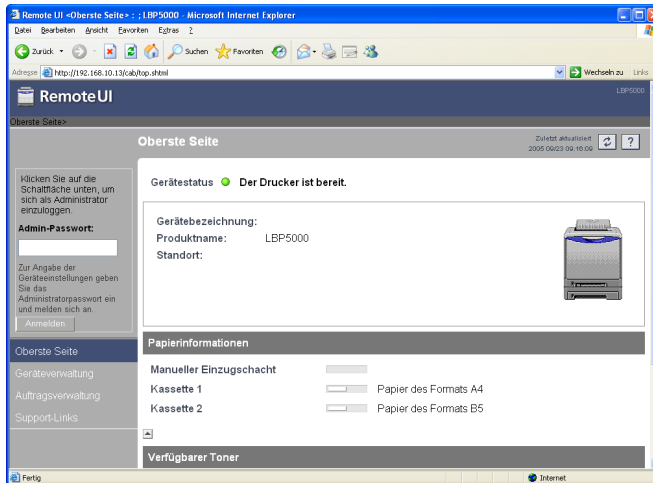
Remote UI <Oberste Seite> : : LBP5000 - Microsoft Internet Explorer

Datei Bearbeiten Ansicht Favoriten Extras ?

Zurück Suchen Favoriten

Adresse http://192.168.10.13/cab/top.shtml Wechseln zu Links

RemoteUI

LBP5000

Oberste Seite>

Oberste Seite

Zuletzt aktualisiert 2005 09/23 09:16:09

Klicken Sie auf die Schaltfläche unten, um sich als Administrator einzuloggen.

Admin-Passwort:

Zur Angabe der Geräteeinstellungen geben Sie das Administratorpasswort ein und melden sich an.

Anmelden

Oberste Seite

Geräteverwaltung

Auftragsverwaltung

Support-Links

Gerätestatus Der Drucker ist bereit.

Gerätebezeichnung:

Produktname: LBP5000

Standort:

Papierinformationen

Manueller Einzugschacht

Kassette 1 Papier des Formats A4

Kassette 2 Papier des Formats B5

Verfügbarer Toner

Fertig

Internet